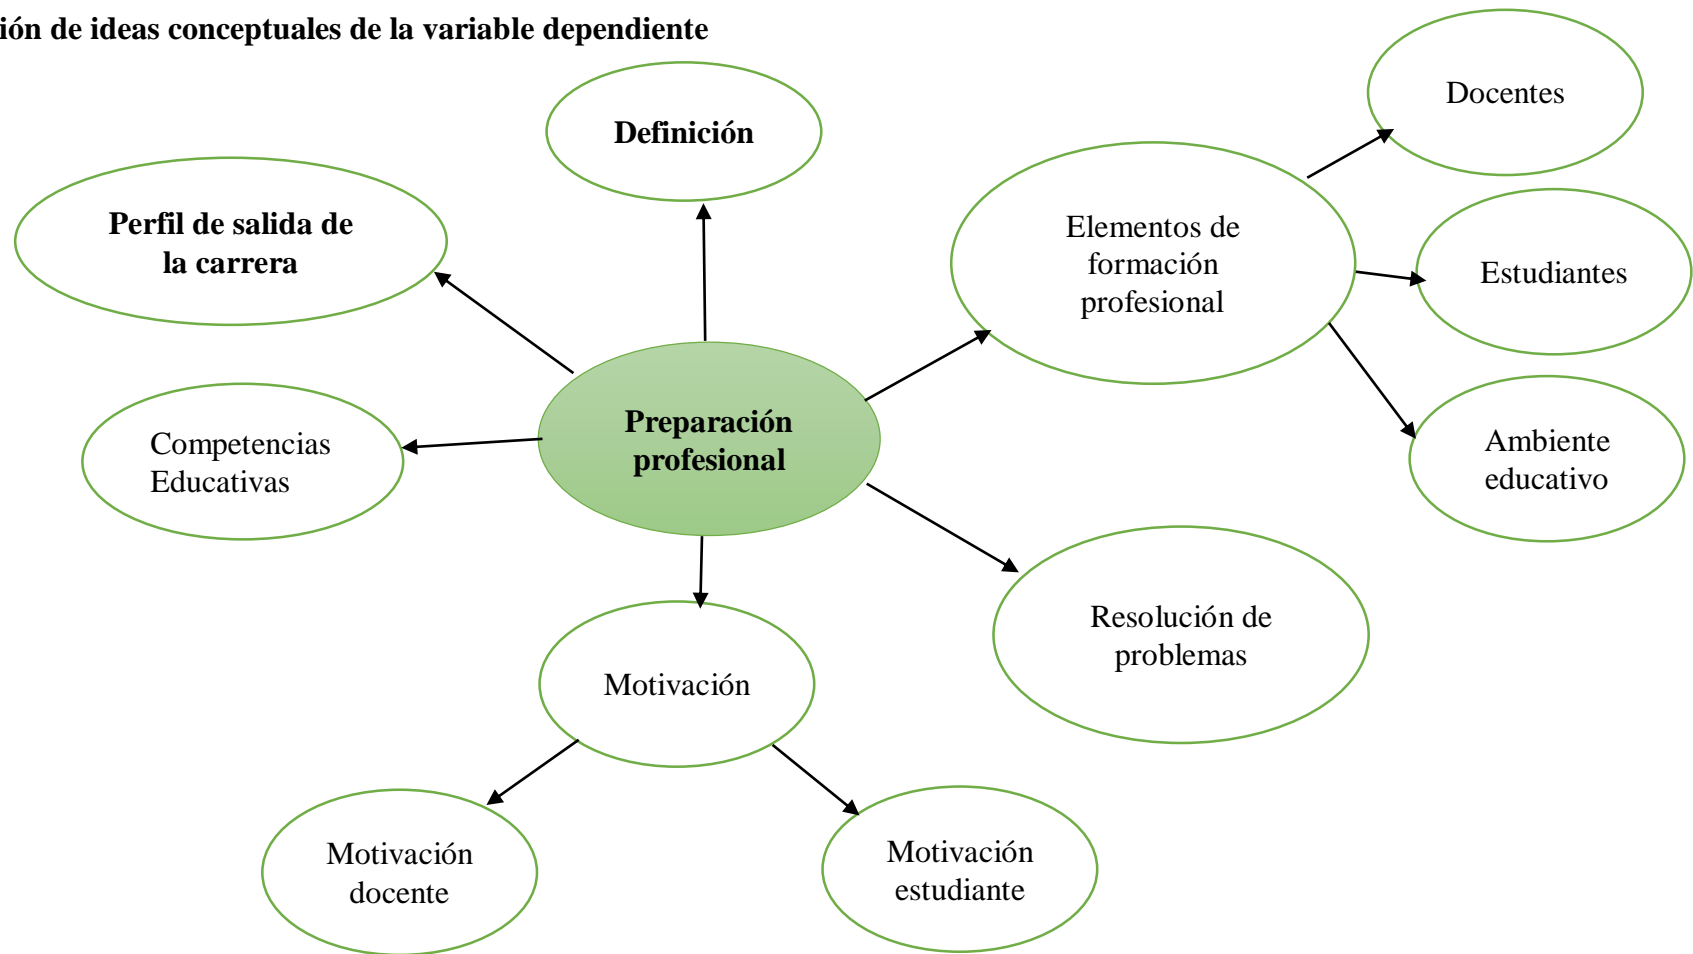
ión de ideas conceptuales de la variable dependiente

Definición

Perfil de salida de la carrera

Competencias Educativas

Preparación profesional

Elementos de formación profesional

Docentes

Estudiantes

Ambiente educativo

Resolución de problemas

Motivación

Motivación docente

Motivación estudiante